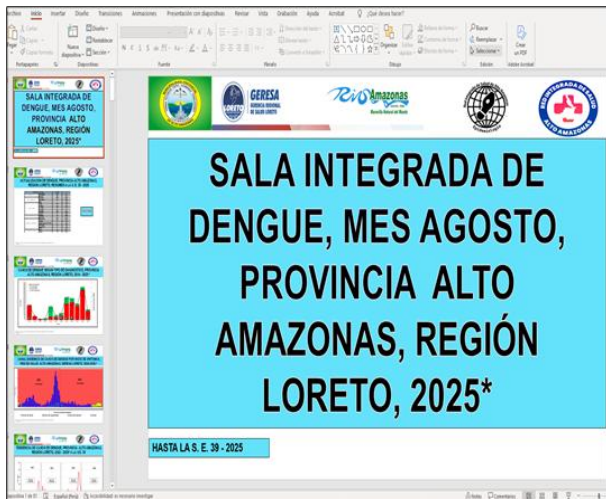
Archivo Inicio Insertar Diseño Transiciones Animaciones Presentación con diapositivas Revisar Vista Grabación Ayuda Acrobat ¿Qué desea hacer?

Portapapeles Diapositivas Fuente Párrafo Dibujo Edición Adobe Acrobat

Nueva diapositiva Diseño Restablecer Sección Organizar Buscar Reemplazar Seleccionar Crear un PDF

SALA INTEGRADA DE DENGUE, MES AGOSTO, PROVINCIA ALTO AMAZONAS, REGIÓN LORETO, 2025*

LORETO

GERESA GERENCIA REGIONAL DE SALUD LORETO

Rio Amazonas

RED INTEGRADA DE SALUD ALTO AMAZONAS

SALA INTEGRADA DE DENGUE, MES AGOSTO, PROVINCIA ALTO AMAZONAS, REGIÓN LORETO, 2025*

HASTA LA S. E. 39 - 2025

Diapositiva 1 de 51 Español (Perú) Accesibilidad: es necesario investigar Notas Comentarios